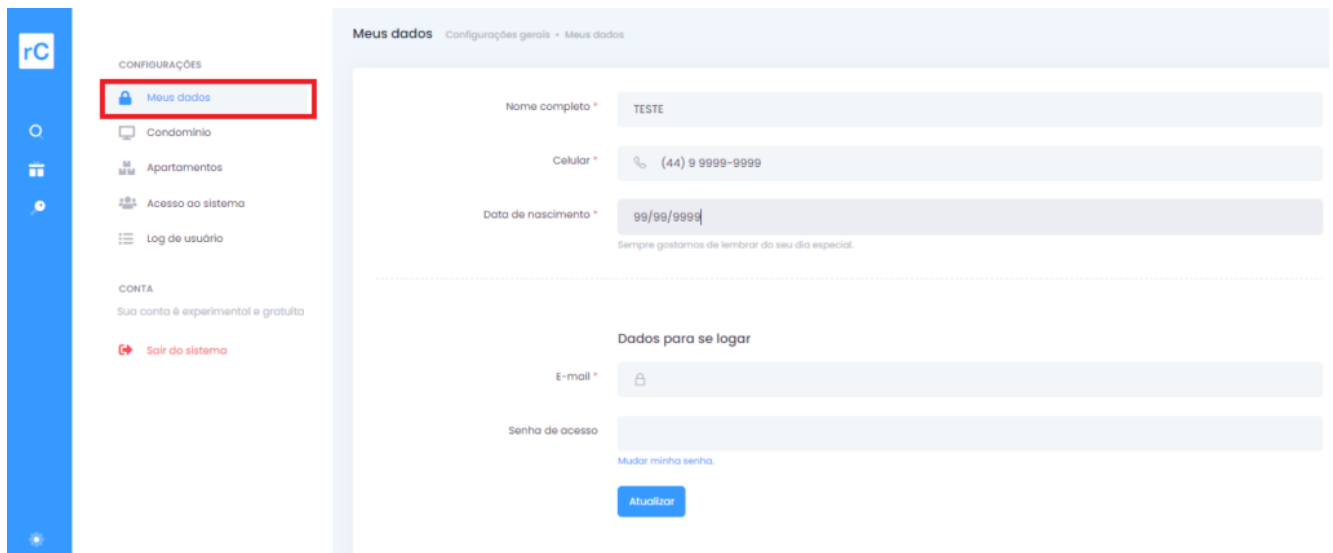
rC

CONFIGURAÇÕES

Meus dados

Condomínio

Apartamentos

Acesso ao sistema

Log de usuário

CONTA

Sua conta é experimental e gratuita

Sair do sistema

Meus dados Configurações gerais • Meus dados

Nome completo *

TESTE

Celular *

(44) 9 9999-9999

Data de nascimento *

99/99/9999

Sempre gostamos de lembrar do seu dia especial.

Dados para se logar

E-mail *

Senha de acesso

Mudar minha senha.

Atualizar